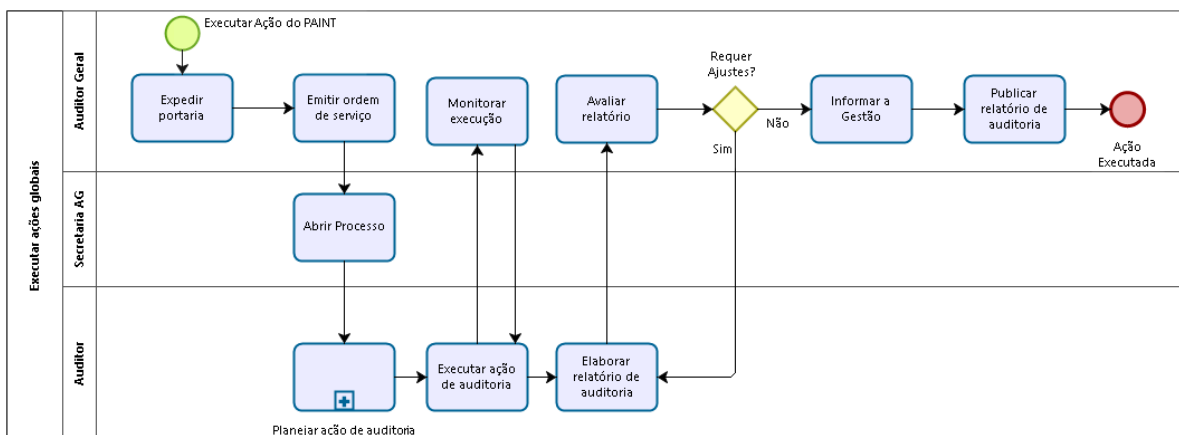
Executar ações globais

Auditor Geral

Executar Ação do PAINT

Expedir portaria

Emitir ordem de serviço

Monitorar execução

Avaliar relatório

Requer Ajustes?

Não

Sim

Informar a Gestão

Publicar relatório de auditoria

Ação Executada

Secretaria AG

Abrir Processo

Auditor

Executar ação de auditoria

Elaborar relatório de auditoria

Planejar ação de auditoria